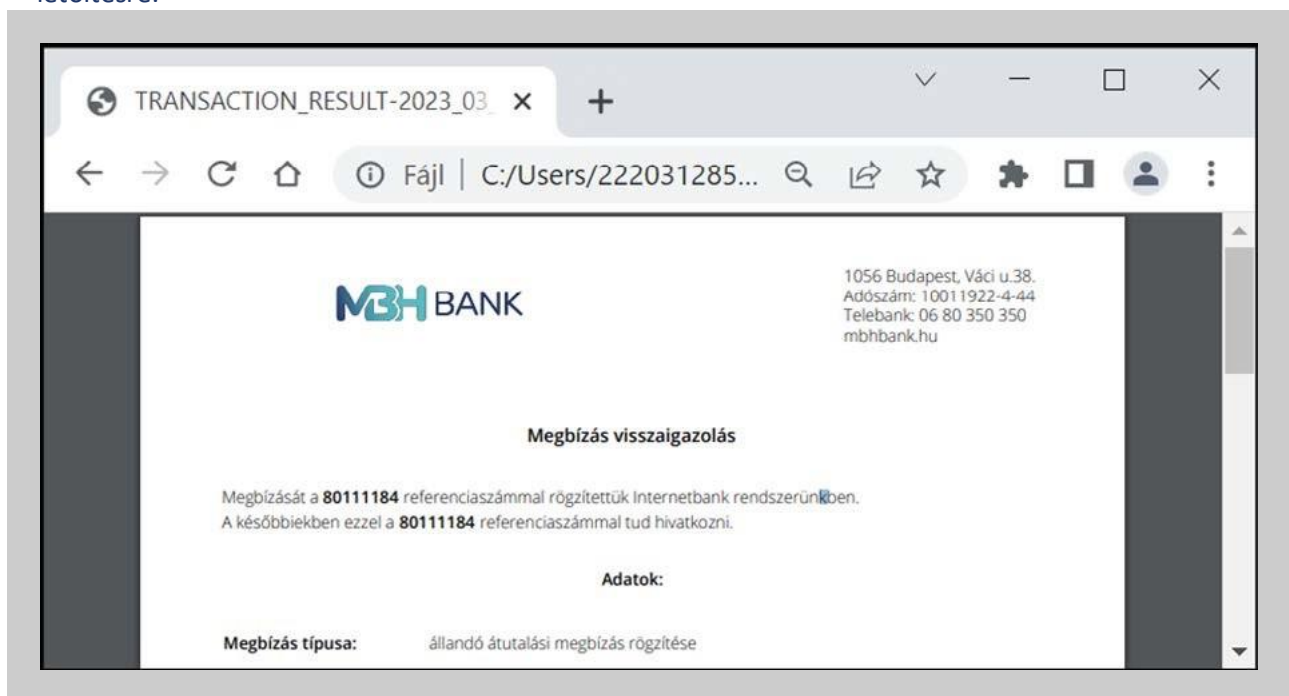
letöltésére.

TRANSACTION_RESULT-2023_03_ ×

Fájl | C:/Users/222031285...

MBH BANK

1056 Budapest, Váci u.38.
Adószám: 10011922-4-44
Telebank: 06 80 350 350
mbhbank.hu

Megbízás visszaigazolás

Megbízását a **80111184** referenciaszámmal rögzítettük Internetbank rendszerünkben.
A későbbiekben ezzel a **80111184** referenciaszámmal tud hivatkozni.

Adatok:

**Megbízás típusa:** állandó átutalási megbízás rögzítése